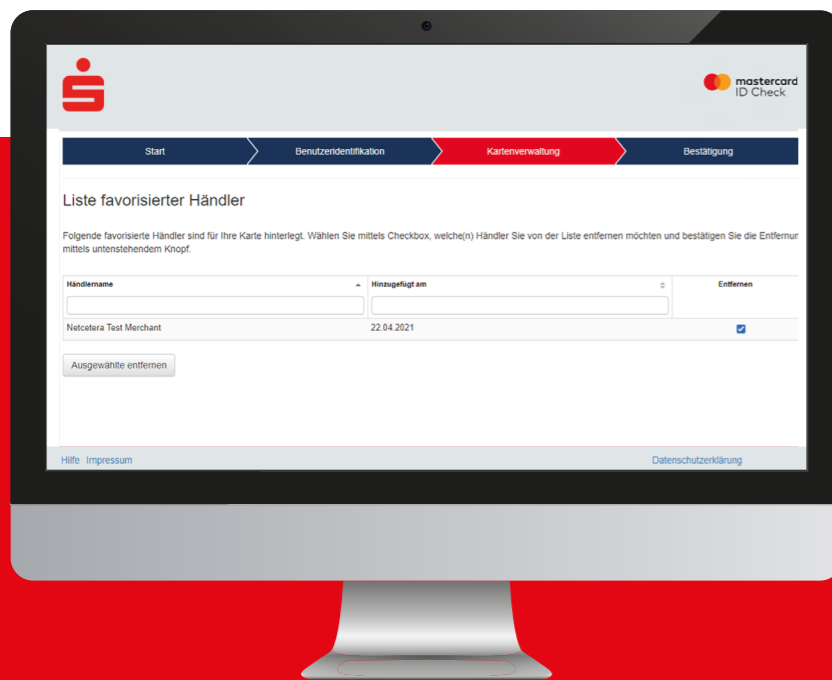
mastercard
ID Check

Start
Benutzeridentifikation
Kartenverwaltung
Bestätigung

Liste favorisierter Händler

Folgende favorisierte Händler sind für Ihre Karte hinterlegt. Wählen Sie mittels Checkbox, welche(n) Händler Sie von der Liste entfernen möchten und bestätigen Sie die Entfernun mittels untenstehendem Knopf.

| Händlername | Hinzugefügt am | Entfernen |
|---|---|---|
| Netcetera Test Merchant | 22.04.2021 | ☑ |

Ausgewählte entfernen

Hilfe Impressum
Datenschutzerklärung